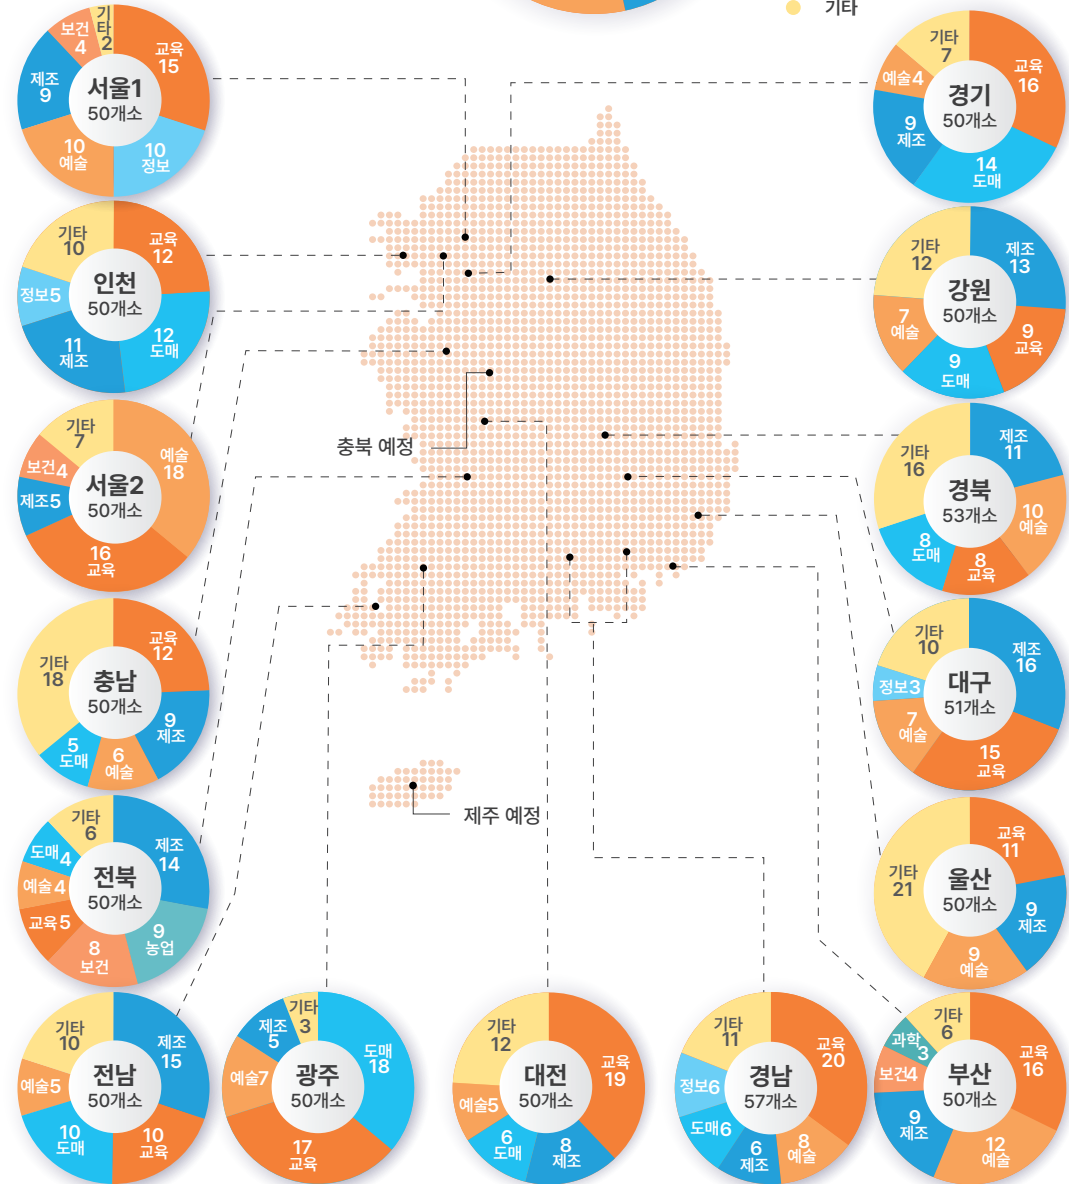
기타

보건 4
기타 2
교육 15
제조 9
서울1
50개소
10 예술
10 정보

기타 7
예술4
교육 16
경기
50개소
9 제조
14 도매

기타 10
교육 12
인천
50개소
정보5
11 제조
12 도매

기타 12
제조 13
강원
50개소
7 예술
9 교육
9 도매

기타 7
보건4
예술 18
서울2
50개소
제조5
16 교육

충북 예정

기타 16
제조 11
경북
53개소
10 예술
8 도매
8 교육

기타 18
교육 12
충남
50개소
9 제조
5 도매
6 예술

기타 10
제조 16
정보3
대구
51개소
7 예술
15 교육

제주 예정

기타 6
제조 14
도매4
전북
50개소
예술4
교육5
8 보건
9 농업

교육 11
기타 21
울산
50개소
9 제조
9 예술

기타 10
제조 15
전남
50개소
예술5
10 도매
10 교육

제조 5
기타 3
도매 18
광주
50개소
예술7
17 교육

기타 12
교육 19
대전
50개소
예술5
6 도매
8 제조

기타 11
교육 20
경남
57개소
정보6
도매6
6 제조
8 예술

기타 6
과학 3
교육 16
보건4
부산
50개소
9 제조
12 예술